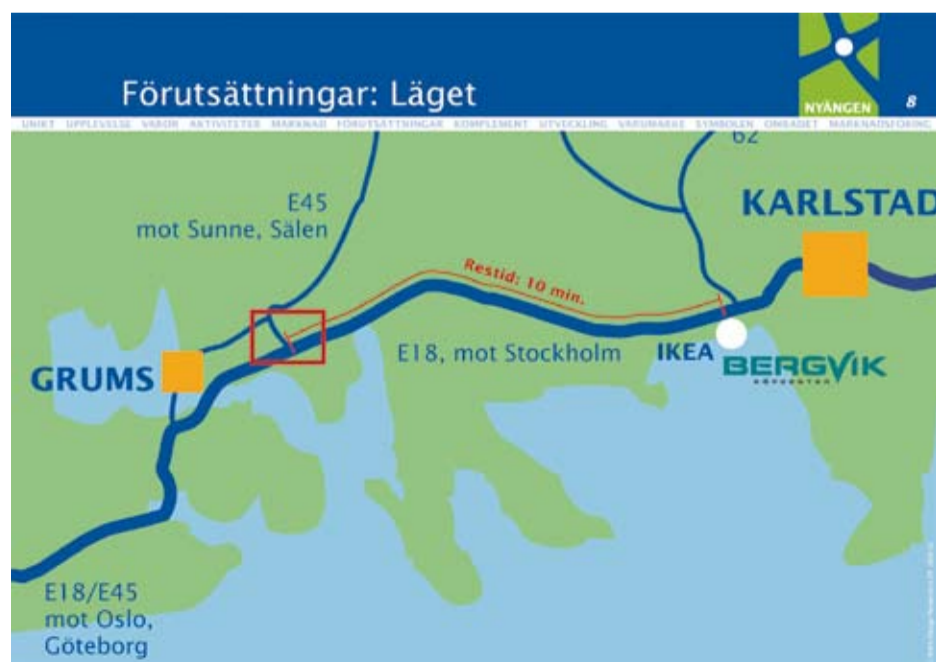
Förutsättningar: Läget

NYÄNGEN 8

UNIKT UPPLEVELSE VAROR AKTIVITETER MARKNAD FÖRUTSÄTTNINGAR KOMPLEMENT UTVECKLING VARUMÄRKE SYMBOLEN OMRÅDET MARKNADSFÖRING

62

E45
mot Sunne, Sälen

KARLSTAD

Restid: 10 min.

GRUMS

E18, mot Stockholm

IKEA

BERGVIK
KÖPCENTER

E18/E45
mot Oslo,
Göteborg

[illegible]